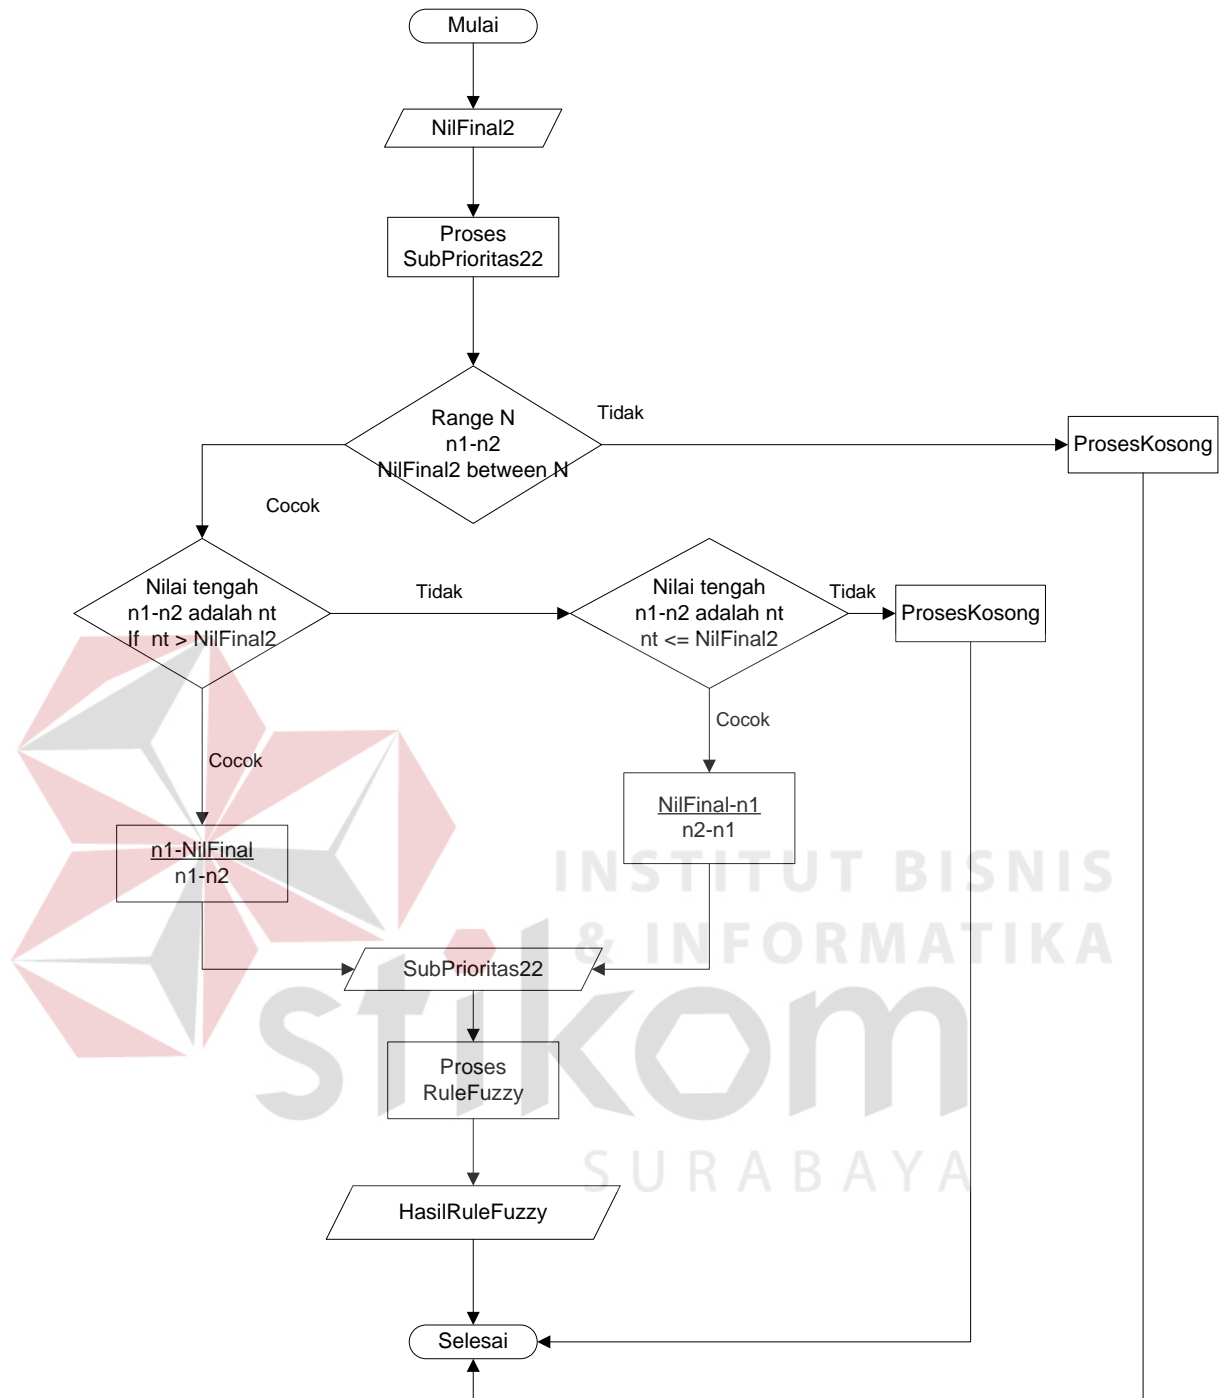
Mulai

NilFinal2

Proses SubPrioritas22

Range N
n1-n2
NilFinal2 between N

Tidak

ProsesKosong

Cocok

Nilai tengah
n1-n2 adalah nt
If nt > NilFinal2

Tidak

Nilai tengah
n1-n2 adalah nt
nt <= NilFinal2

Tidak

ProsesKosong

Cocok

Cocok

NilFinal-n1
n2-n1

n1-NilFinal
n1-n2

INSTITUT BISNIS
& INFORMATIKA

SubPrioritas22

stikom

Proses RuleFuzzy

SURABAYA

HasilRuleFuzzy

Selesai